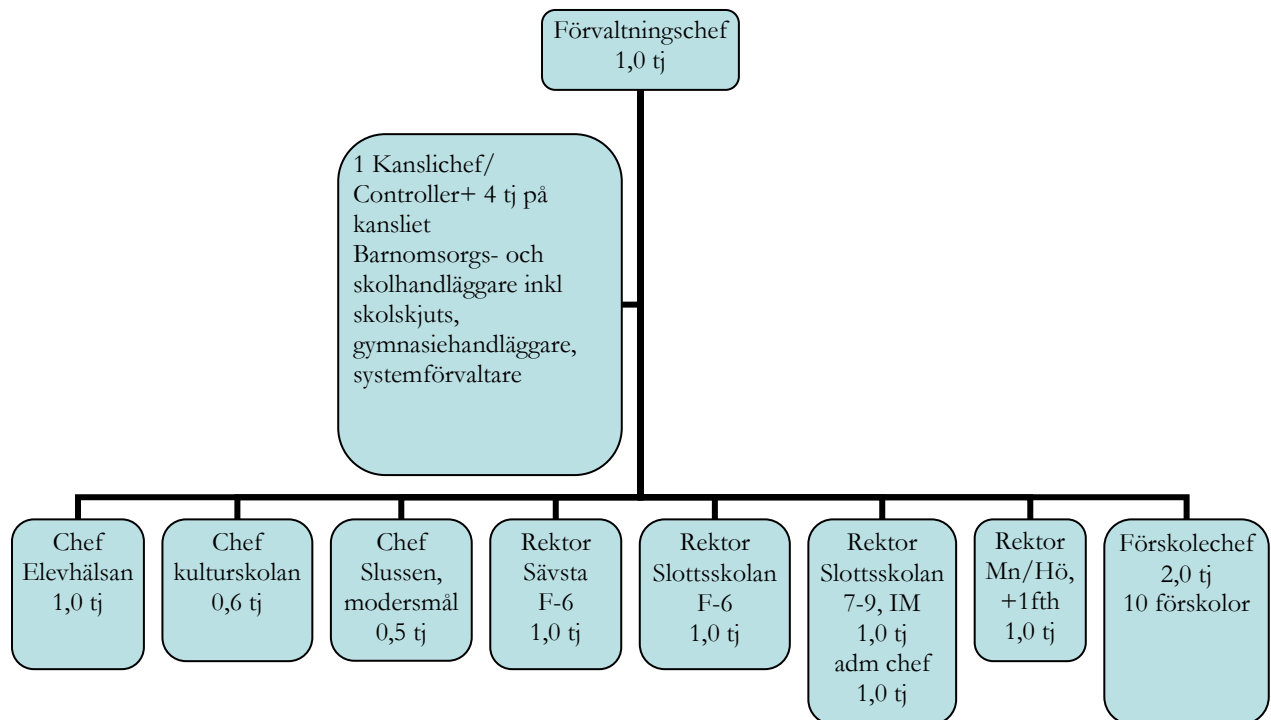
Förvaltningschef
1,0 tj

1 Kanslichef/ Controller+ 4 tj på kansliet
Barnomsorgs- och skolhandläggare inkl skolskjuts, gymnasiehandläggare, systemförvaltare

Chef
Elevhälsan
1,0 tj

Chef
kulturskolan
0,6 tj

Chef
Slussen,
modersmål
0,5 tj

Rektor
Sävsta
F-6
1,0 tj

Rektor
Slottsskolan
F-6
1,0 tj

Rektor
Slottsskolan
7-9, IM
1,0 tj
adm chef
1,0 tj

Rektor
Mn/Hö,
+1fth
1,0 tj

Förskolechef
2,0 tj
10 förskolor